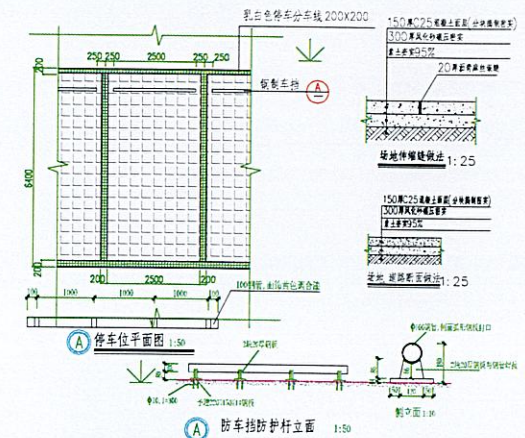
乳白色停车分车线 200X200

250 250 2500 250 250

钢管车挡

A

6400

200 2500 200

1000 1000 1000 2500 1000

100钢管, 刷漆两道防锈漆

A 停车位平面图 1:50

150厚C25混凝土面层(分块捣制每块)
300厚风化砂碾压密实
素土夯实95%
20厚沥青麻丝填缝

场地伸缩缝做法 1:25

150厚C25混凝土面层(分块捣制每块)
300厚风化砂碾压密实
素土夯实95%

草地、嵌草断面做法 1:25

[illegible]

A 防车挡防护杆立面 1:50

剖立面 1:10